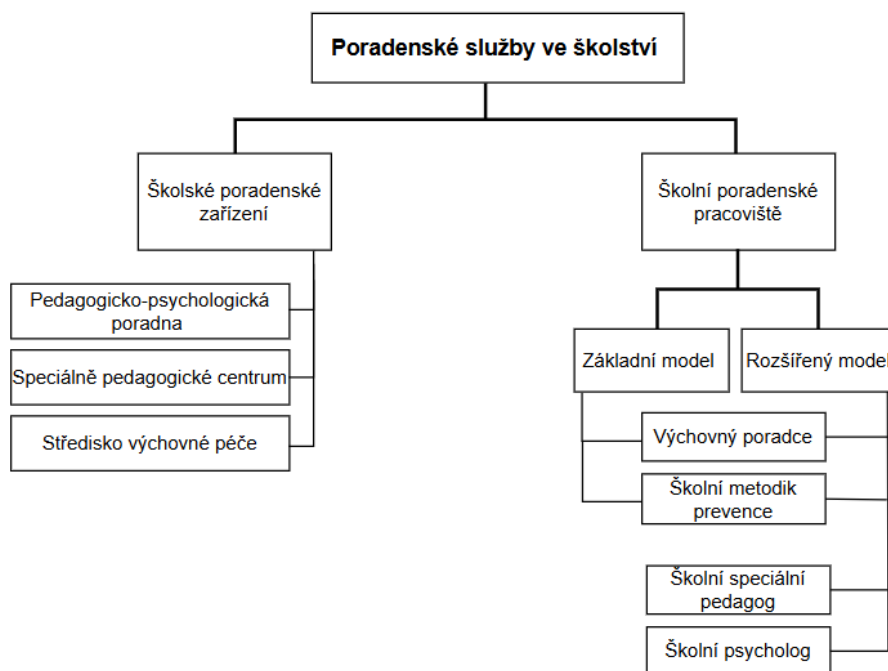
Poradenské služby ve školství

Školské poradenské zařízení

Pedagogicko-psychologická poradna

Speciálně pedagogické centrum

Středisko výchovné péče

Školní poradenské pracoviště

Základní model

Rozšířený model

Výchovný poradce

Školní metodik prevence

Školní speciální pedagog

Školní psycholog